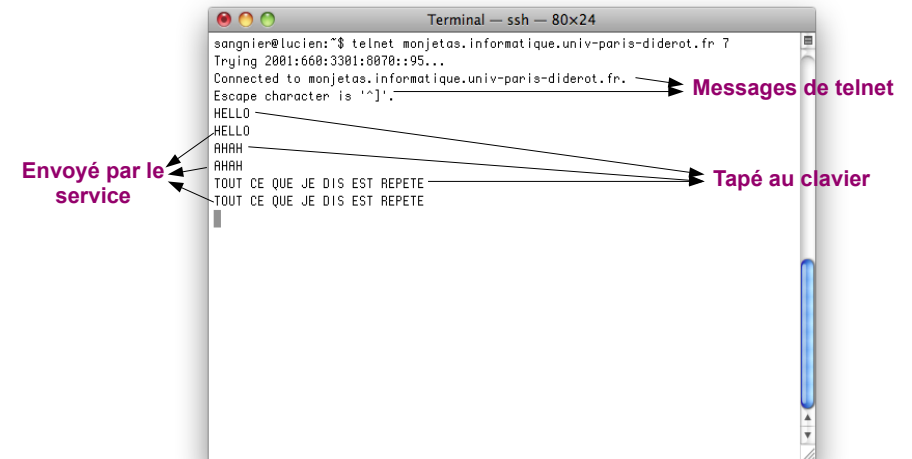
Terminal — ssh — 80×24

sangnier@lucien:~$ telnet monjetas.informatique.univ-paris-diderot.fr 7
Trying 2001:660:3301:8070::95...
Connected to monjetas.informatique.univ-paris-diderot.fr.
Escape character is '^]'.
HELLO
HELLO
AHAH
AHAH
TOUT CE QUE JE DIS EST REPETE
TOUT CE QUE JE DIS EST REPETE

Messages de telnet

Envoyé par le service

Tapé au clavier